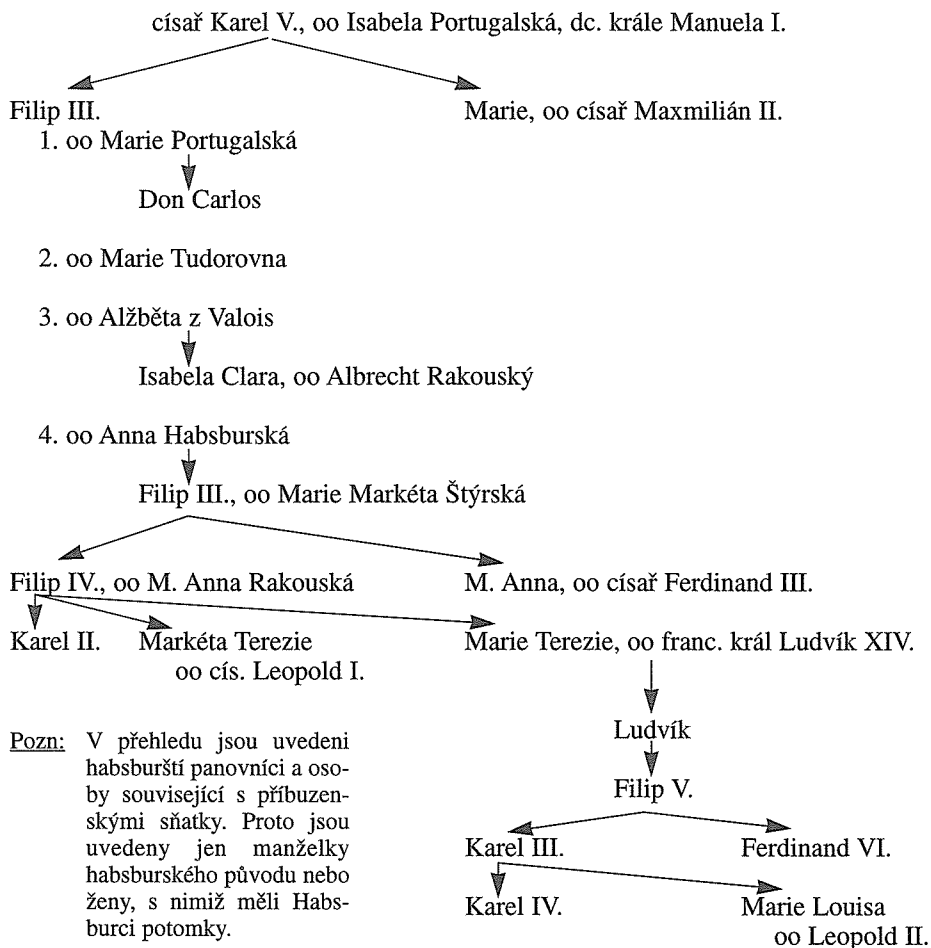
císař Karel V., oo Isabela Portugalská, dc. krále Manuela I.

Filip III.

Marie, oo císař Maxmilián II.

1. oo Marie Portugalská

Don Carlos

2. oo Marie Tudorovna

3. oo Alžběta z Valois

Isabela Clara, oo Albrecht Rakouský

4. oo Anna Habsburská

Filip III., oo Marie Markéta Štýrská

Filip IV., oo M. Anna Rakouská

M. Anna, oo císař Ferdinand III.

Karel II.

Markéta Terezie oo cís. Leopold I.

Marie Terezie, oo franc. král Ludvík XIV.

Ludvík

Filip V.

Karel III.

Ferdinand VI.

Karel IV.

Marie Louisa oo Leopold II.

Pozn: V přehledu jsou uvedeni habsburští panovníci a osoby související s příbuzenskými sňatky. Proto jsou uvedeny jen manželky habsburského původu nebo ženy, s nimiž měli Habsburci potomky.